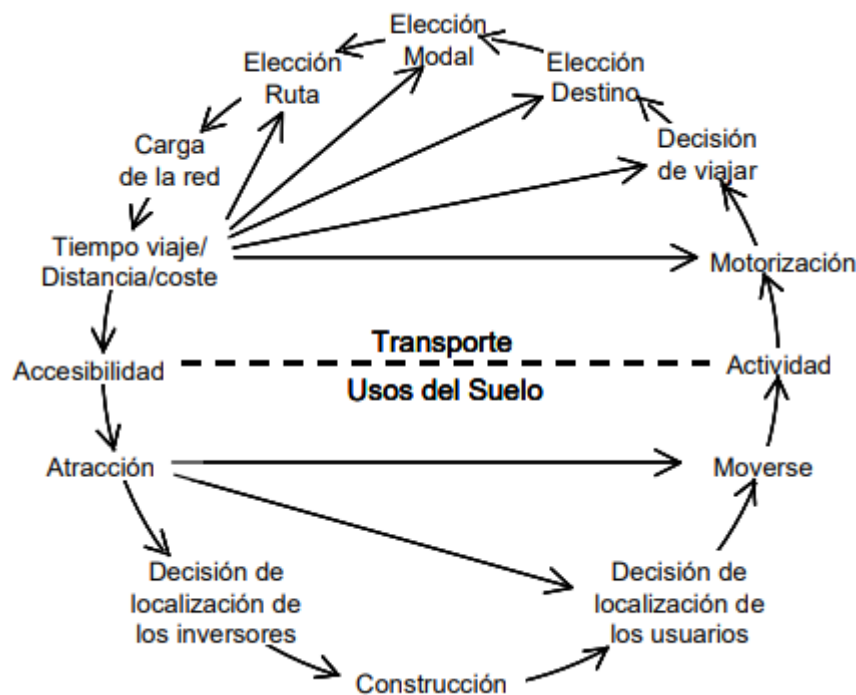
Elección Modal

Elección Ruta

Elección Destino

Carga de la red

Decisión de viajar

Tiempo viaje/ Distancia/coste

Motorización

Transporte

Accesibilidad

Actividad

Usos del Suelo

Atracción

Moverse

Decisión de localización de los inversores

Decisión de localización de los usuarios

Construcción